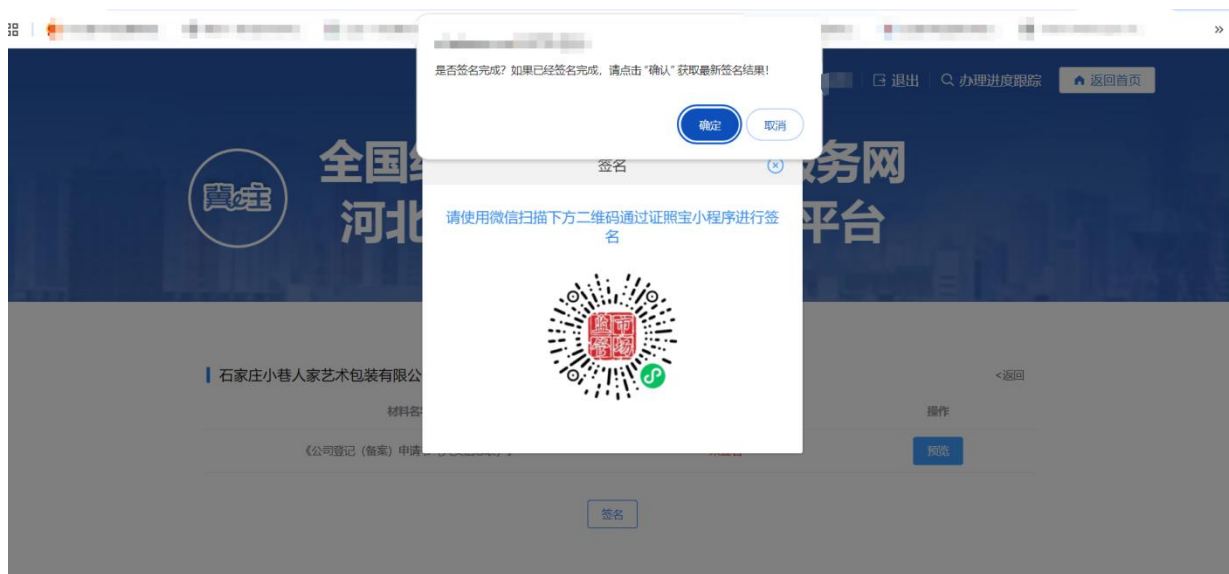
是否签名完成？如果已经签名完成，请点击“确认”获取最新签名结果！

确定 取消

退出 办理进度跟踪 返回首页

全国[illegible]务网
河北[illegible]平台

签名

请使用微信扫描下方二维码通过证照宝小程序进行签名

石家庄小巷人家艺术包装有限公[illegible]

<返回

材料名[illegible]

操作

《公司登记（备案）申请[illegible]

预览

签名